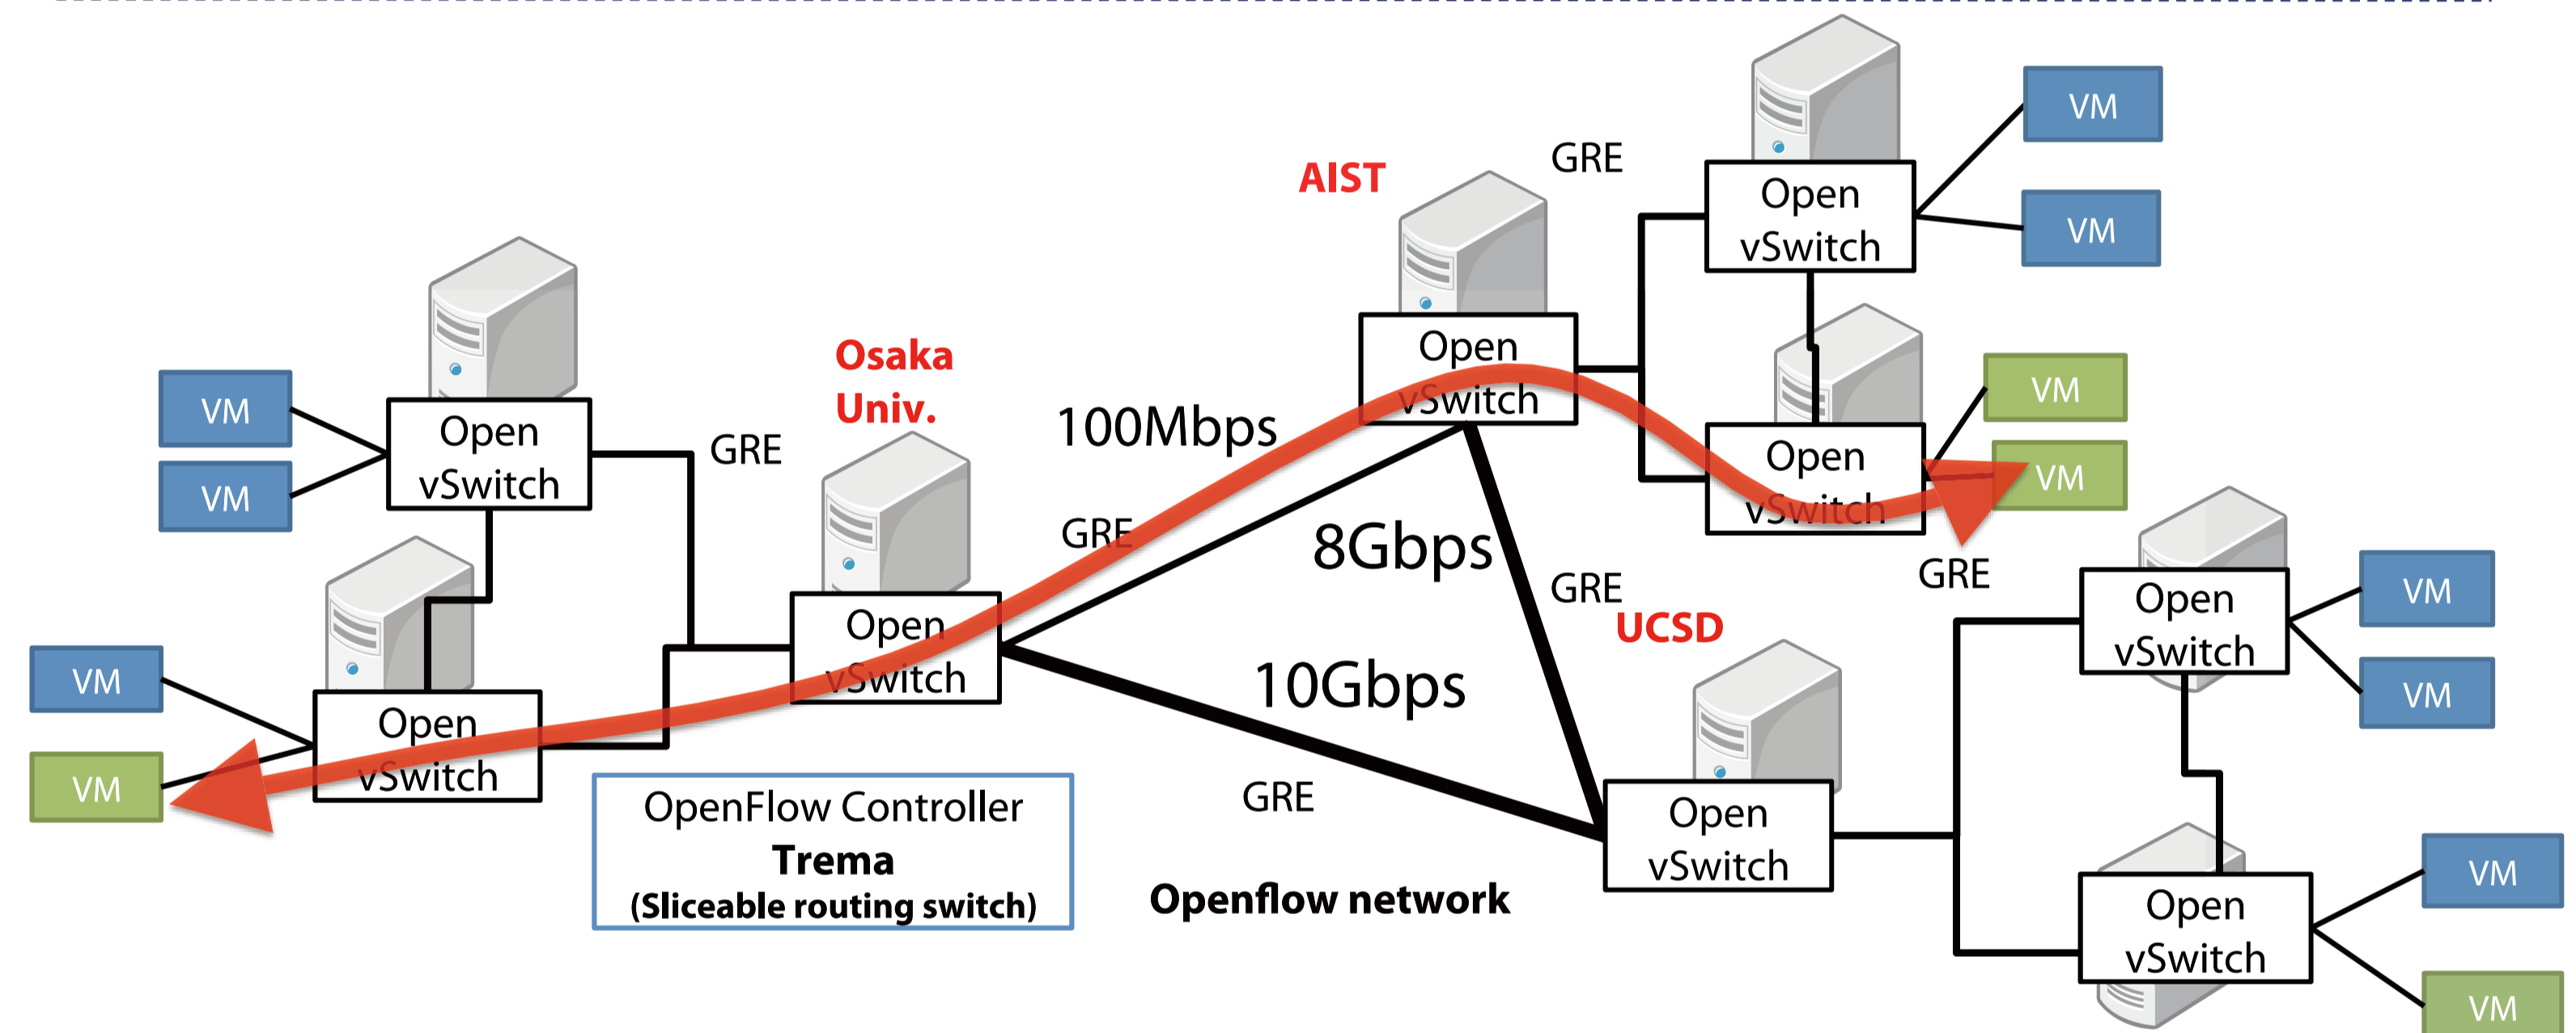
AIST

GRE

VM

Open vSwitch

VM

Osaka Univ.

VM

Open vSwitch

GRE

VM

100Mbps

Open vSwitch

VM

Open vSwitch

VM

GRE

8Gbps

GRE

Open vSwitch

GRE

UCSD

Open vSwitch

VM

VM

VM

Open vSwitch

10Gbps

VM

VM

Open vSwitch

OpenFlow Controller
Trema
(Sliceable routing switch)

GRE

Open vSwitch

Openflow network

Open vSwitch

VM

VM